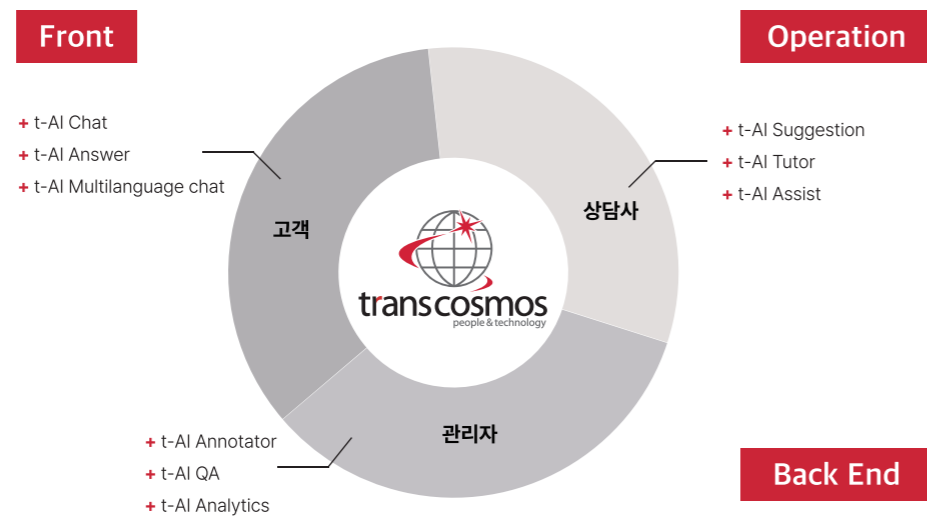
Front

+ t-AI Chat
+ t-AI Answer
+ t-AI Multilanguage chat

고객

Operation

+ t-AI Suggestion
+ t-AI Tutor
+ t-AI Assist

상담사

transcosmos
people & technology

관리자

+ t-AI Annotator
+ t-AI QA
+ t-AI Analytics

Back End